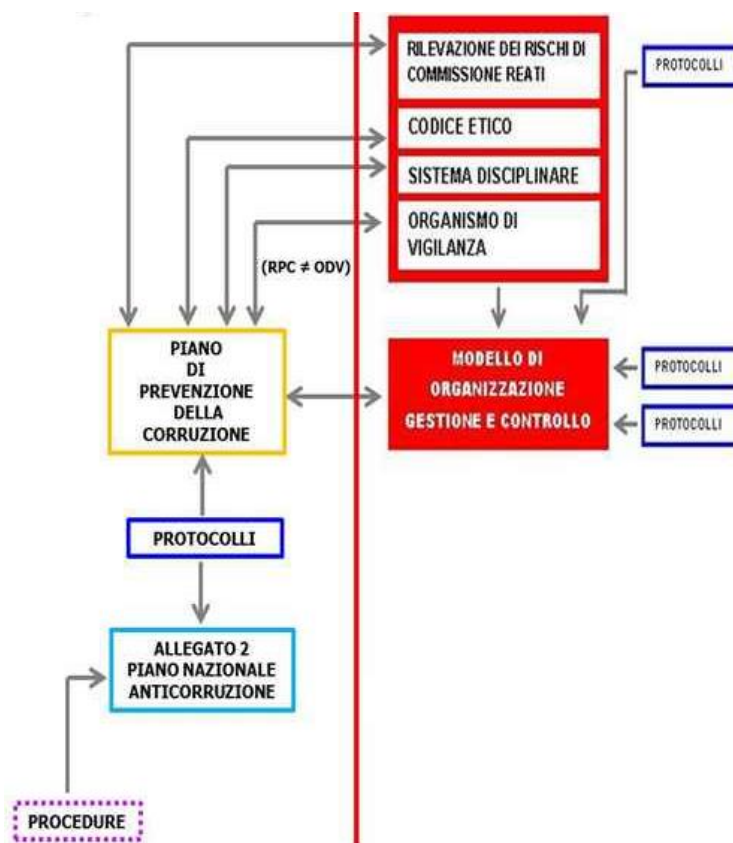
RILEVAZIONE DEI RISCHI DI COMMISSIONE REATI

PROTOCOLLI

CODICE ETICO

SISTEMA DISCIPLINARE

ORGANISMO DI VIGILANZA

(RPC ≠ ODV)

PIANO DI PREVENZIONE DELLA CORRUZIONE

MODELLO DI ORGANIZZAZIONE GESTIONE E CONTROLLO

PROTOCOLLI

PROTOCOLLI

PROTOCOLLI

ALLEGATO 2 PIANO NAZIONALE ANTICORRUZIONE

PROCEDURE